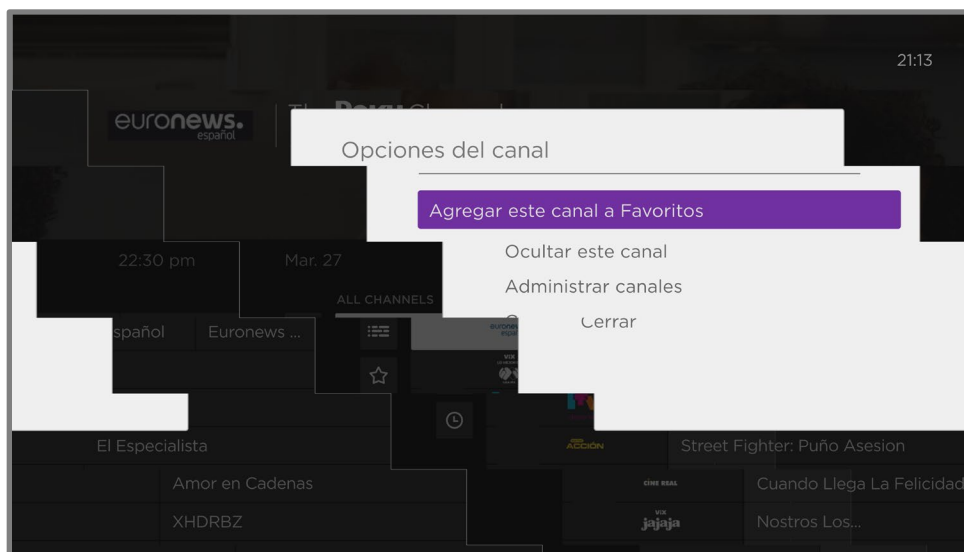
21:13

euronews. español

Opciones del canal

Agregar este canal a Favoritos

Ocultar este canal

Administrar canales

Cerrar

22:30 pm

Mar. 27

ALL CHANNELS

spañol

Euronews ...

El Especialista

Amor en Cadenas

XHDRBZ

ACCIÓN

Street Fighter: Puño Asesion

CINE REAL

Cuando Llega La Felicidad

jajaja

Nostros Los...